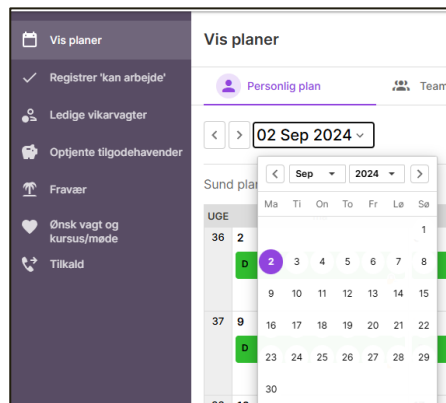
Vis planer
Registrer 'kan arbejde'
Ledige vikarvagter
Optjente tilgodehavender
Fravær
Ønsk vagt og kursus/møde
Tilkald

Vis planer

Personlig plan
Team

02 Sep 2024

Sund plan

| UGE | |
|---|---|
| 36 | 2 |
| | D |
| 37 | 9 |
| | D |

Sep 2024

| Ma | Ti | On | To | Fr | Lø | Sø |
|---|---|---|---|---|---|---|
| | | | | | | 1 |
| 2 | 3 | 4 | 5 | 6 | 7 | 8 |
| 9 | 10 | 11 | 12 | 13 | 14 | 15 |
| 16 | 17 | 18 | 19 | 20 | 21 | 22 |
| 23 | 24 | 25 | 26 | 27 | 28 | 29 |
| 30 | | | | | | |